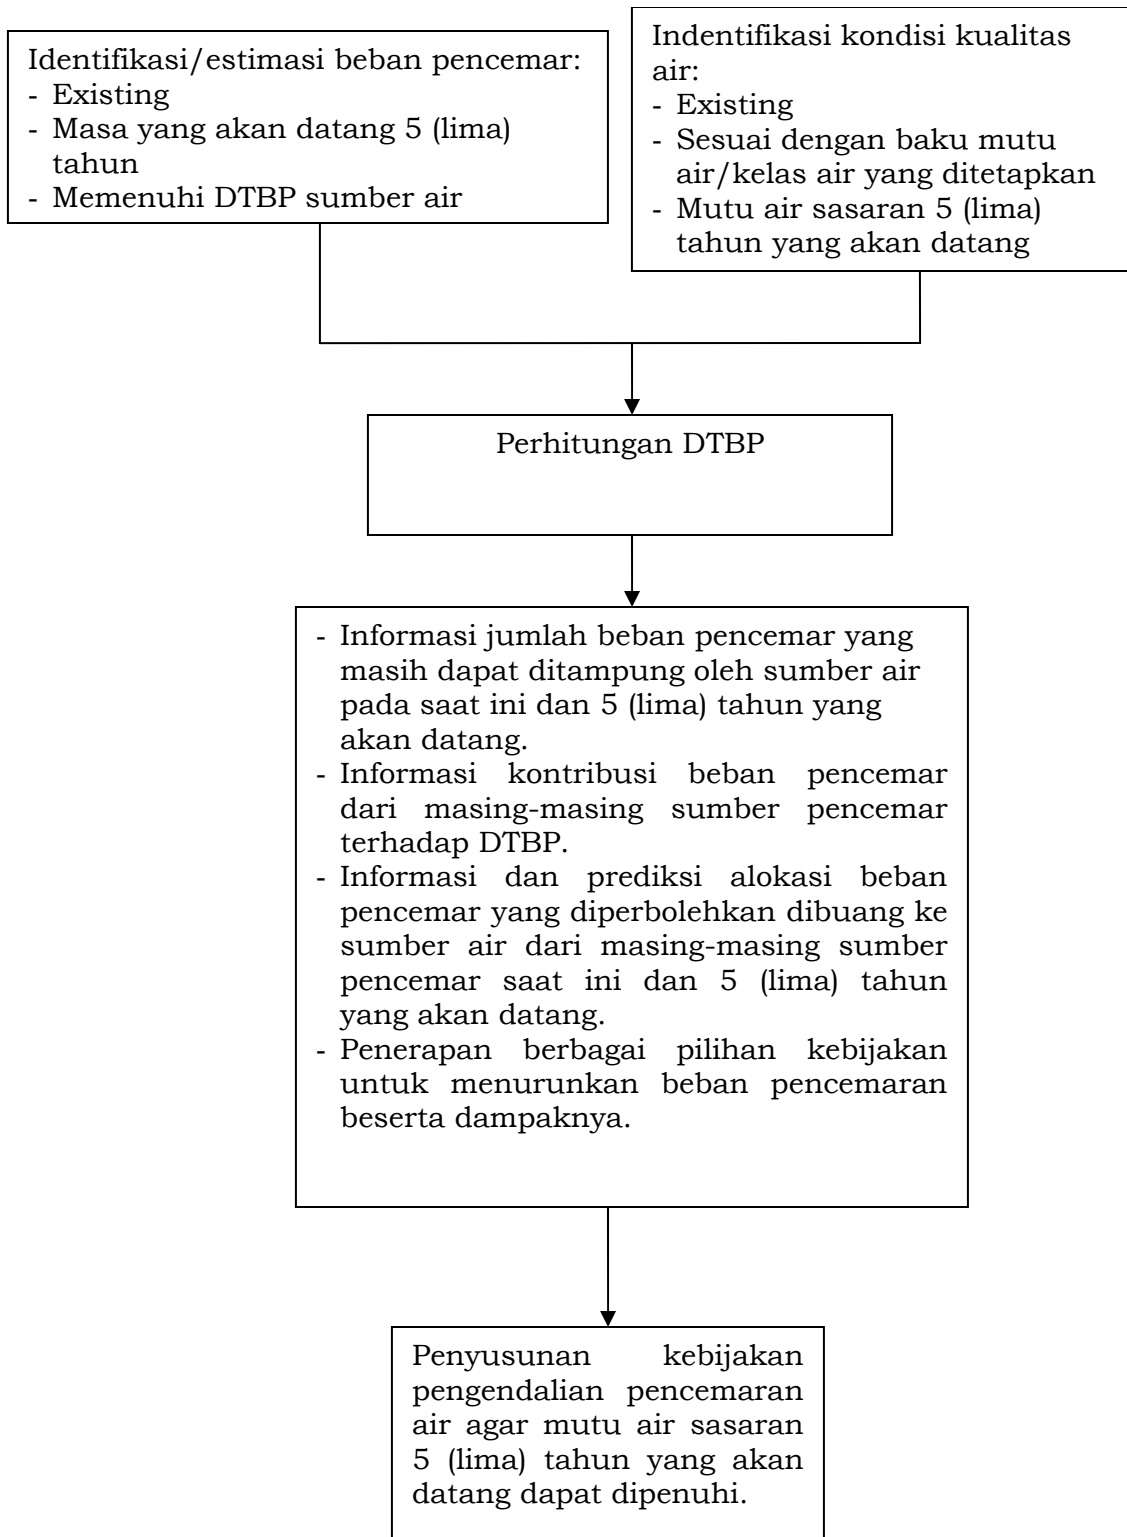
Identifikasi/estimasi beban pencemar:
- Existing
- Masa yang akan datang 5 (lima) tahun
- Memenuhi DTBP sumber air

Indentifikasi kondisi kualitas air:
- Existing
- Sesuai dengan baku mutu air/kelas air yang ditetapkan
- Mutu air sasaran 5 (lima) tahun yang akan datang

Perhitungan DTBP

- Informasi jumlah beban pencemar yang masih dapat ditampung oleh sumber air pada saat ini dan 5 (lima) tahun yang akan datang.
- Informasi kontribusi beban pencemar dari masing-masing sumber pencemar terhadap DTBP.
- Informasi dan prediksi alokasi beban pencemar yang diperbolehkan dibuang ke sumber air dari masing-masing sumber pencemar saat ini dan 5 (lima) tahun yang akan datang.
- Penerapan berbagai pilihan kebijakan untuk menurunkan beban pencemaran beserta dampaknya.

Penyusunan kebijakan pengendalian pencemaran air agar mutu air sasaran 5 (lima) tahun yang akan datang dapat dipenuhi.